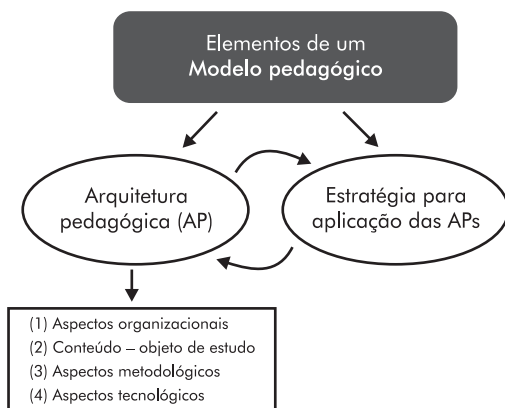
Elementos de um
Modelo pedagógico

Arquitetura pedagógica (AP)

Estratégia para aplicação das APs

(1) Aspectos organizacionais
(2) Conteúdo – objeto de estudo
(3) Aspectos metodológicos
(4) Aspectos tecnológicos